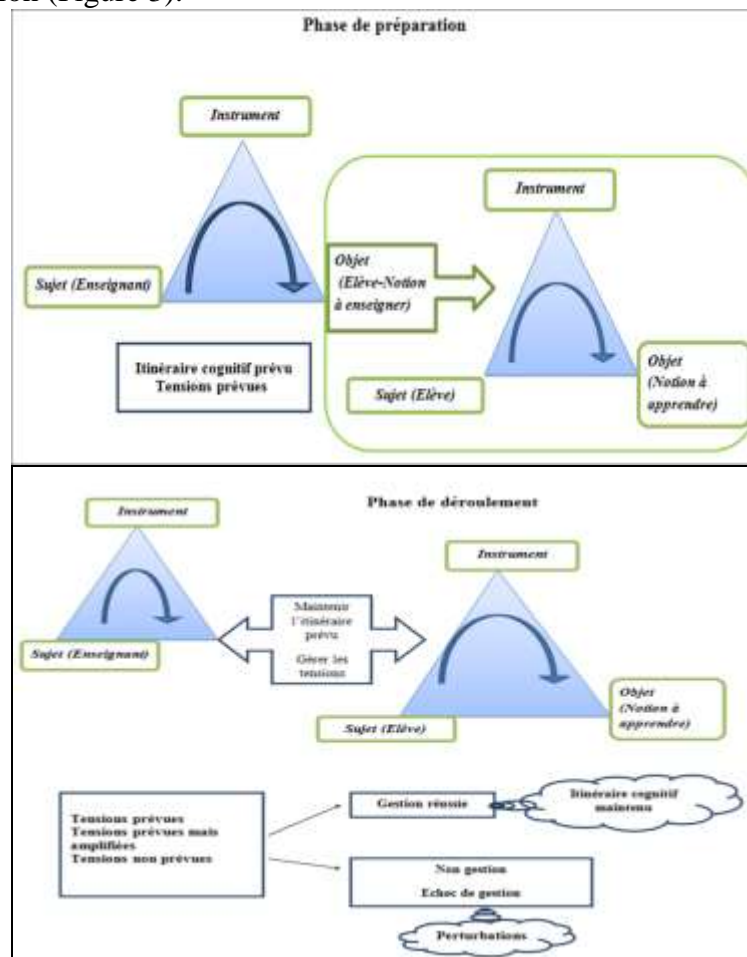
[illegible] (Figure 6).

Phase de préparation

Instrument

Sujet (Enseignant)

Objet (Elève-Notion à enseigner)

Instrument

Itinéraire cognitif prévu
Tensions prévues

Sujet (Elève)

Objet (Notion à apprendre)

Phase de déroulement

Instrument

Sujet (Enseignant)

Maintenir l'itinéraire prévu

Gérer les tensions

Instrument

Sujet (Elève)

Objet (Notion à apprendre)

Tensions prévues
Tensions prévues mais amplifiées
Tensions non prévues

Gestion réussie

Itinéraire cognitif maintenu

Non gestion

Echec de gestion

Perturbations